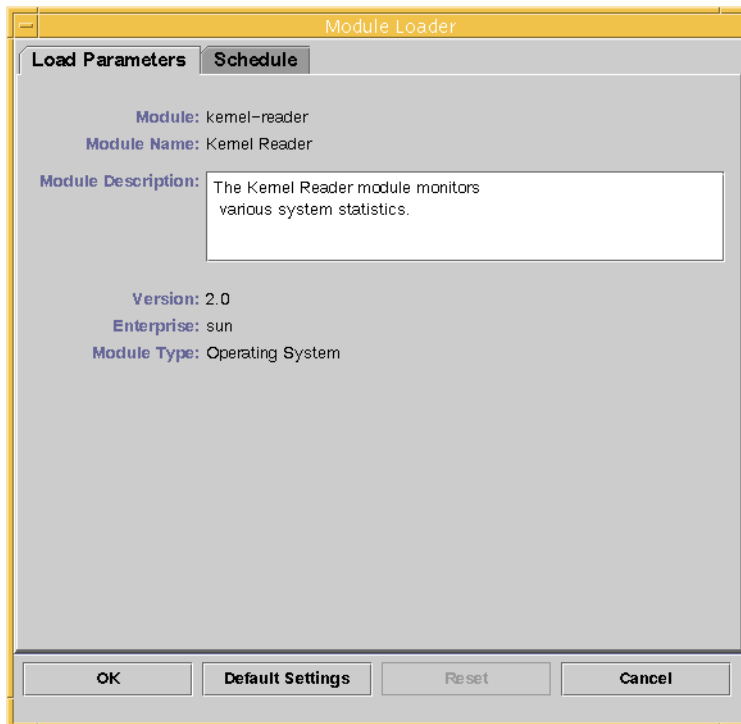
Module Loader

Load Parameters
Schedule

Module: kernel-reader
Module Name: Kernel Reader
Module Description: The Kernel Reader module monitors various system statistics.

Version: 2.0
Enterprise: sun
Module Type: Operating System

OK
Default Settings
Reset
Cancel